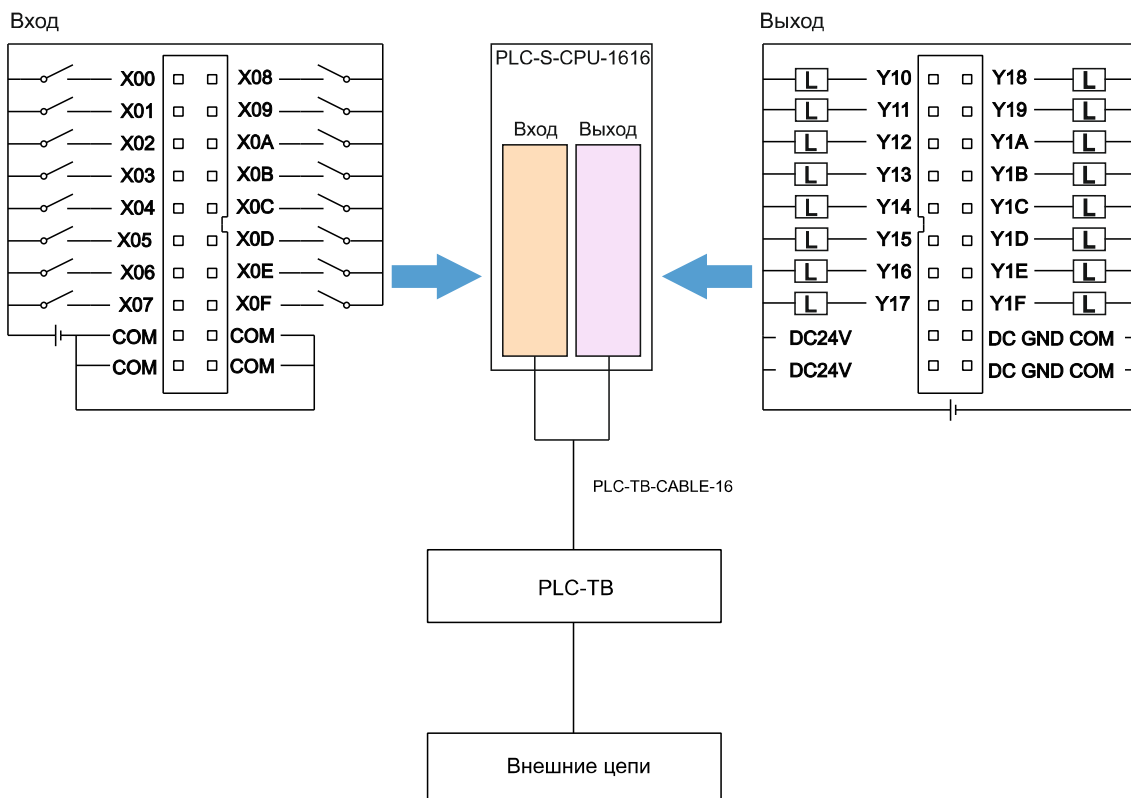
Вход

X00 X08
X01 X09
X02 X0A
X03 X0B
X04 X0C
X05 X0D
X06 X0E
X07 X0F
COM COM
COM COM

PLC-S-CPU-1616

Вход Выход

Выход

L Y10 Y18 L
L Y11 Y19 L
L Y12 Y1A L
L Y13 Y1B L
L Y14 Y1C L
L Y15 Y1D L
L Y16 Y1E L
L Y17 Y1F L
DC24V DC GND COM
DC24V DC GND COM

PLC-TB-CABLE-16

PLC-TB

Внешние цепи